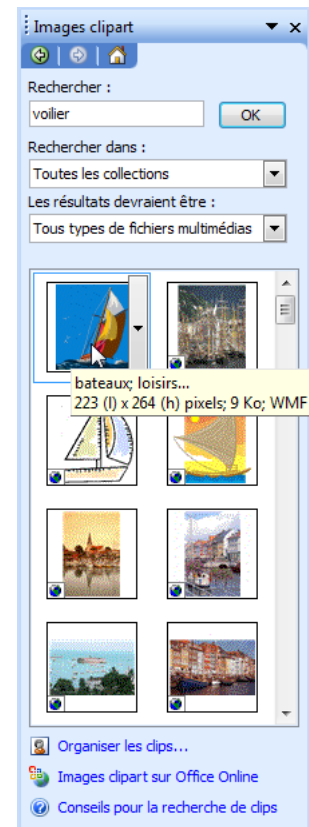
Images clipart

Rechercher :

voilier

OK

Rechercher dans :

Toutes les collections

Les résultats devraient être :

Tous types de fichiers multimédias

bateaux; loisirs...
223 (l) x 264 (h) pixels; 9 Ko; WMF

Organiser les clips...

Images clipart sur Office Online

Conseils pour la recherche de clips